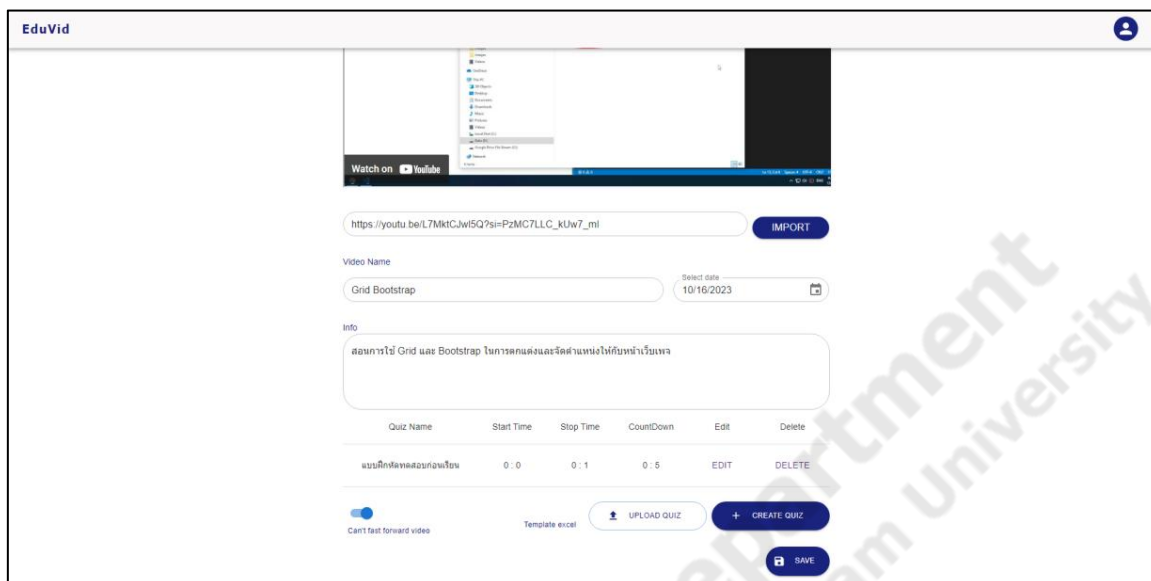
EduVid

Watch on YouTube

https://youtu.be/L7MktCJwl5Q?si=PzMC7LLC_kUw7_ml

IMPORT

Video Name

Grid Bootstrap

Select date

10/16/2023

Info

สอนการใช้ Grid และ Bootstrap ในการตกแต่งและจัดตำแหน่งให้กับหน้าเว็บเพจ

| Quiz Name | Start Time | Stop Time | CountDown | Edit | Delete |
|---|---|---|---|---|---|
| แบบฝึกหัดทดสอบก่อนเรียน | 0 : 0 | 0 : 1 | 0 : 5 | EDIT | DELETE |

Can't fast forward video

Template excel

UPLOAD QUIZ

+ CREATE QUIZ

SAVE

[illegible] Department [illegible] University